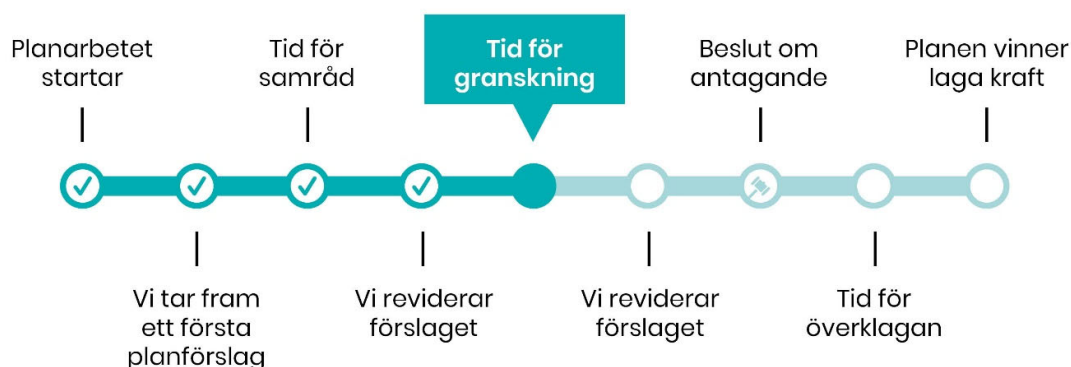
Planarbetet startar

Tid för samråd

Tid för granskning

Beslut om antagande

Planen vinner laga kraft

Vi tar fram ett första planförslag

Vi reviderar förslaget

Vi reviderar förslaget

Tid för överklagan